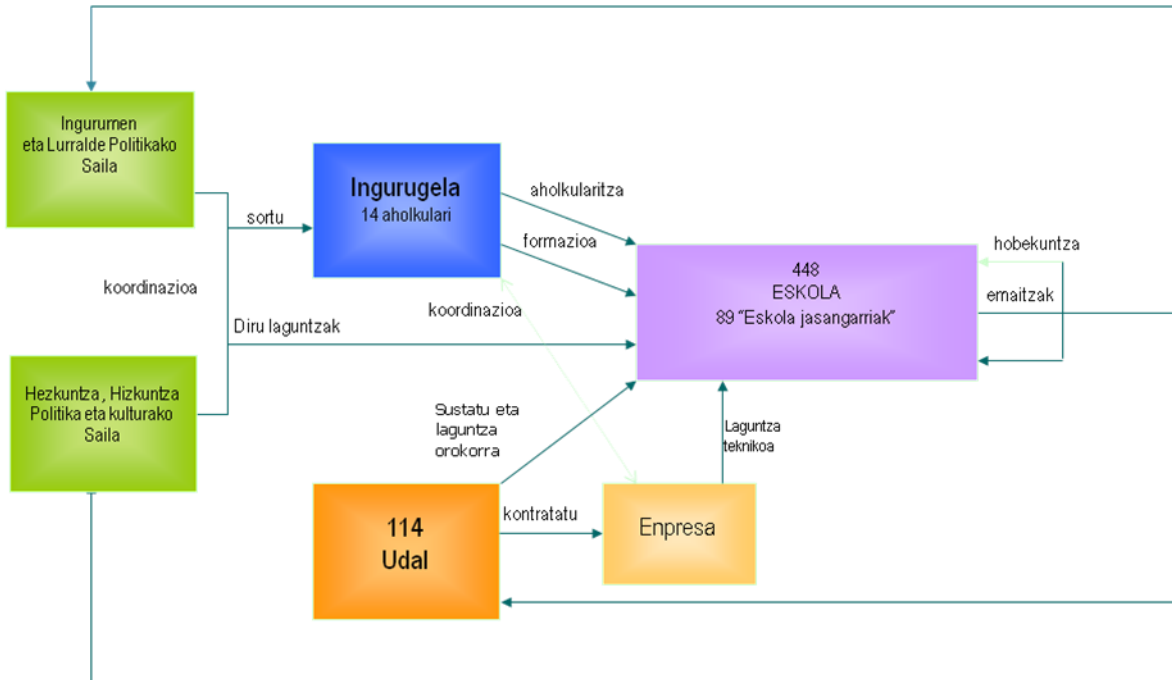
Ingurumen eta Lurralde Politikako Saila

sortu

Ingurugela
14 aholkulari

aholkularitza

formazioa

koordinazioa

Diru laguntzak

koordinazioa

448
ESKOLA
89 "Eskola jasangarriak"

hobekuntza

emaitzak

Hezkuntza , Hizkuntza Politika eta kulturako Saila

Sustatu eta laguntza orokorra

Laguntza teknikoa

114
Udal

kontratatu

Enpresa